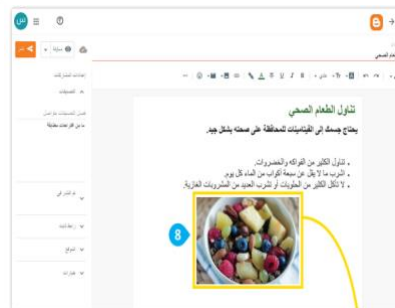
تناول الطعام الصحي

يحتاج جسمك إلى الفيتامينات للمحافظة على صحته بشكل جيد.

• تناول الكثير من الفواكه والخضروات.
• اشرب ما لا يقل عن سبعة أكواب من الماء كل يوم.
• لا تأكل الكثير من الحلويات أو تشرب العديد من المشروبات الغازية.

8

نشر

إعدادات المشاركات

التصنيفات

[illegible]

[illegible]

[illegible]

الموقع

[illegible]